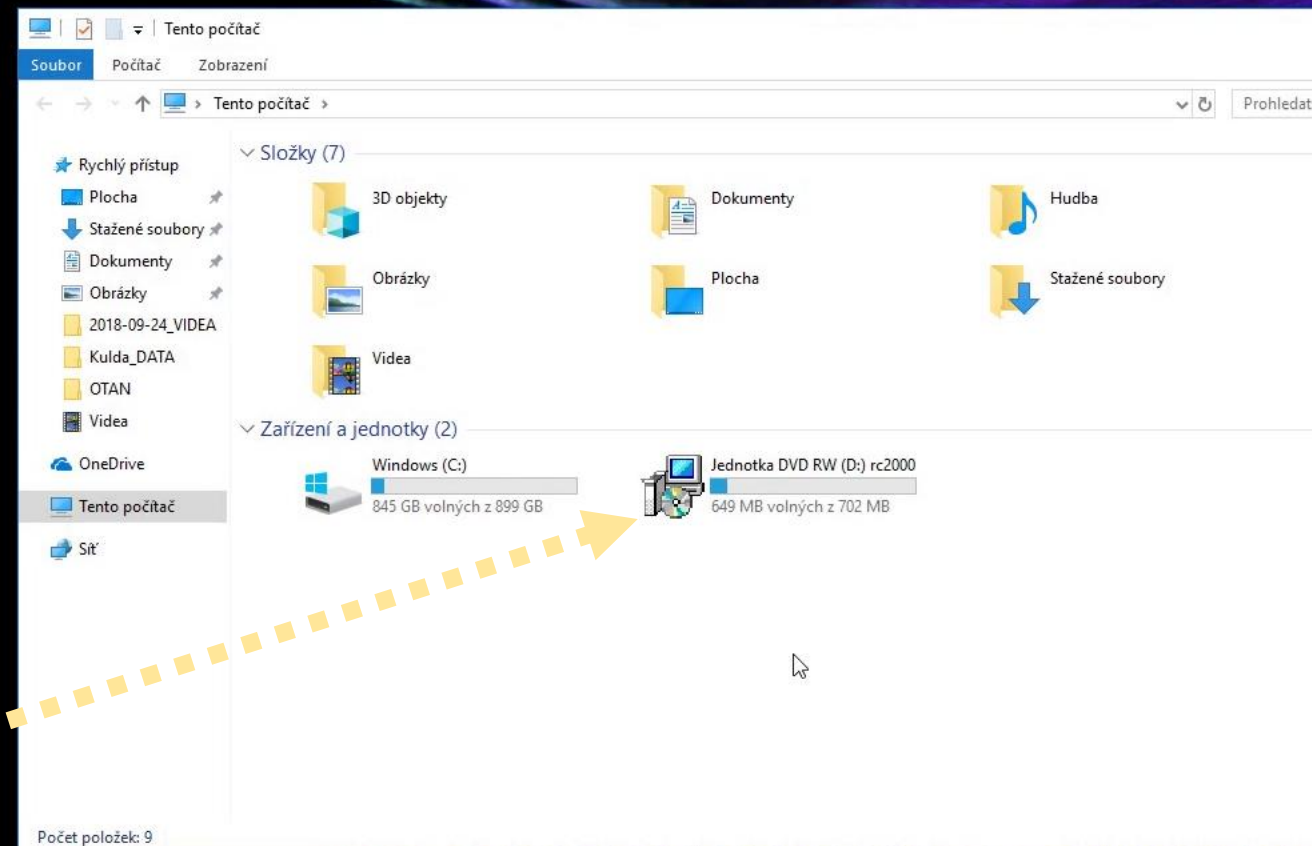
Tento počítač

Soubor Počítač Zobrazení

Tento počítač >

Prohledat

Rychlý přístup
Plocha
Stažené soubory
Dokumenty
Obrázky
2018-09-24_VIDEA
Kulda_DATA
OTAN
Videa
OneDrive
Tento počítač
Síť

Složky (7)

3D objekty
Dokumenty
Hudba
Obrázky
Plocha
Stažené soubory
Videa

Zařízení a jednotky (2)

Windows (C:)
845 GB volných z 899 GB

Jednotka DVD RW (D:) rc2000
649 MB volných z 702 MB

Počet položek: 9